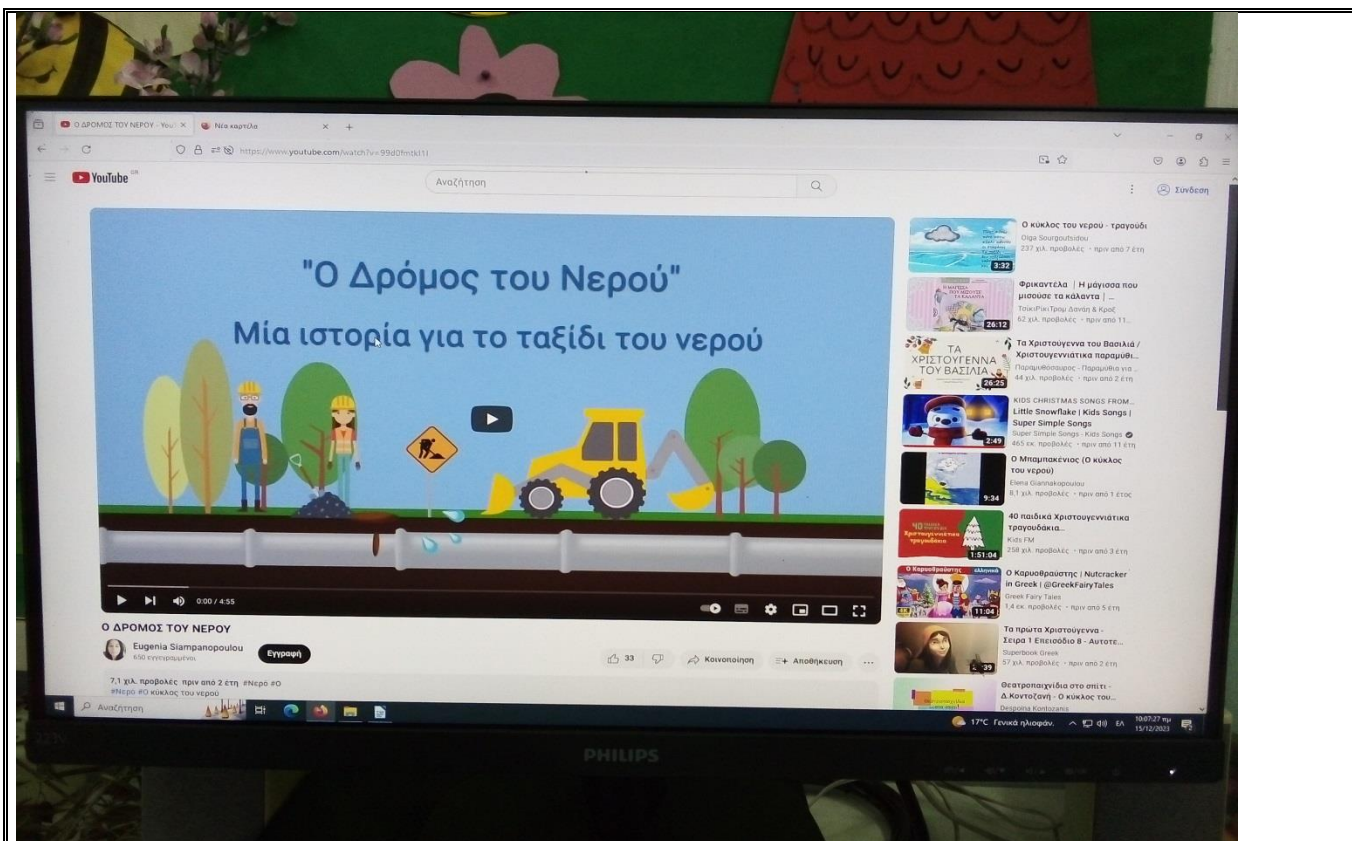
Ο ΔΡΟΜΟΣ ΤΟΥ ΝΕΡΟΥ - YouTube
Νέα καρτέλα

https://www.youtube.com/watch?v=99d0fmtkl1I

YouTube GR
Αναζήτηση
Σύνδεση

"Ο Δρόμος του Νερού"
Μία ιστορία για το ταξίδι του νερού

0:00 / 4:55

Ο ΔΡΟΜΟΣ ΤΟΥ ΝΕΡΟΥ
Eugenia Siampanopoulou
650 εγγεγραμμένοι
Εγγραφή
33
Κοινοποίηση
Αποθήκευση

7,1 χιλ. προβολές πριν από 2 έτη #Νερό #Ο
#Νερό #Ο κύκλος του νερού

Ο κύκλος του νερού - τραγούδι
Olga Sourgoutsidou
237 χιλ. προβολές · πριν από 7 έτη
3:32

Φρικαντέλα | Η μάγισσα που μισούσε τα κάλαντα | ...
ΤσικιΡικιΤρομ Δανάη & Κρις
62 χιλ. προβολές · πριν από 11...
26:12

Τα Χριστούγεννα του Βασιλιά / Χριστουγεννιάτικα παραμύθι...
Παραμυθοσαυρος - Παραμύθια για ...
44 χιλ. προβολές · πριν από 2 έτη
26:25

KIDS CHRISTMAS SONGS FROM... Little Snowflake | Kids Songs | Super Simple Songs
Super Simple Songs - Kids Songs
465 εκ. προβολές · πριν από 11 έτη
2:49

Ο Μπαμπακένιος (Ο κύκλος του νερού)
Elena Giannakopoulou
8,1 χιλ. προβολές · πριν από 1 έτος
9:34

40 παιδικά Χριστουγεννιάτικα τραγουδάκια...
Kids FM
258 χιλ. προβολές · πριν από 3 έτη
1:51:04

Ο Καρυοθραύστης | Nutcracker in Greek | @GreekFairyTales
Greek Fairy Tales
1,4 εκ. προβολές · πριν από 5 έτη
11:04

Τα πρώτα Χριστούγεννα - Σειρά 1 Επεισόδιο 8 - Αυτοτε...
Superbook Greek
57 χιλ. προβολές · πριν από 2 έτη
39

Θεατροπαιχνίδια στο σπίτι - Δ.Κοντοζανή - Ο κύκλος του...
Despoina Kontozani

Αναζήτηση
17°C Γενικά ηλιοφάν.
ΕΛ
10:07:27 πμ
15/12/2023

PHILIPS